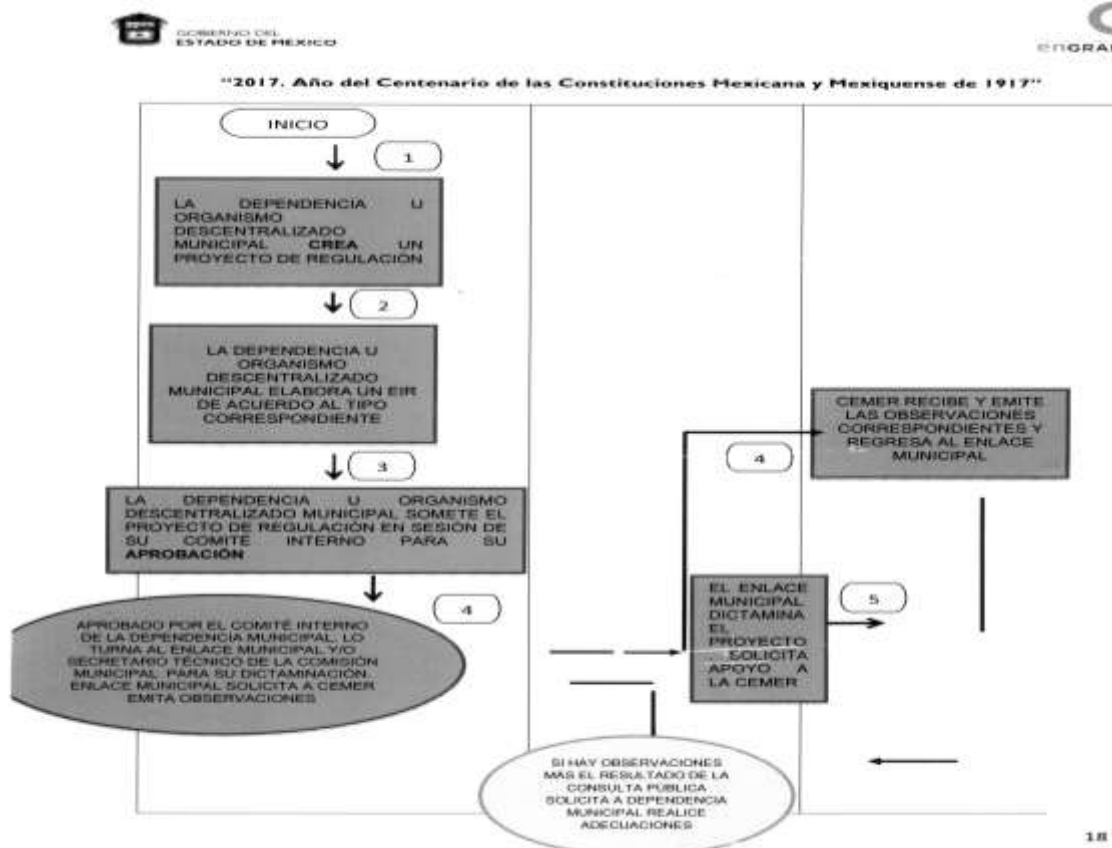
GOBIERNO DEL
ESTADO DE MEXICO

enGRA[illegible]

"2017. Año del Centenario de las Constituciones Mexicana y Mexiquense de 1917"

INICIO

1

LA DEPENDENCIA U ORGANISMO DESCENTRALIZADO MUNICIPAL CREA UN PROYECTO DE REGULACIÓN

2

LA DEPENDENCIA U ORGANISMO DESCENTRALIZADO MUNICIPAL ELABORA UN EIR DE ACUERDO AL TIPO CORRESPONDIENTE

3

LA DEPENDENCIA U ORGANISMO DESCENTRALIZADO MUNICIPAL SOMETE EL PROYECTO DE REGULACIÓN EN SESIÓN DE SU COMITE INTERNO PARA SU APROBACIÓN

4

APROBADO POR EL COMITÉ INTERNO DE LA DEPENDENCIA MUNICIPAL, LO TURNA AL ENLACE MUNICIPAL Y/O SECRETARIO TÉCNICO DE LA COMISIÓN MUNICIPAL PARA SU DICTAMINACIÓN. ENLACE MUNICIPAL SOLICITA A CEMER EMITA OBSERVACIONES

4

CEMER RECIBE Y EMITE LAS OBSERVACIONES CORRESPONDIENTES Y REGRESA AL ENLACE MUNICIPAL

EL ENLACE MUNICIPAL DICTAMINA EL PROYECTO SOLICITA APOYO A LA CEMER

5

SI HAY OBSERVACIONES MAS EL RESULTADO DE LA CONSULTA PÚBLICA SOLICITA A DEPENDENCIA MUNICIPAL REALICE ADECUACIONES

18